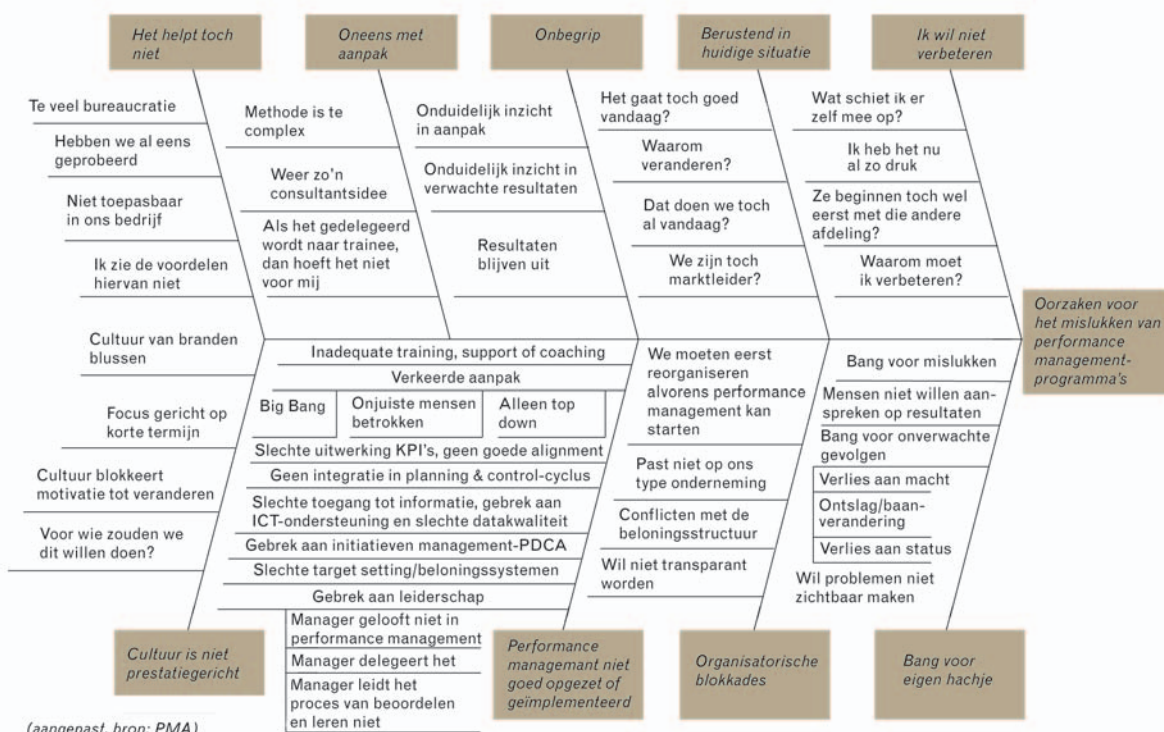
Het helpt toch niet

Oneens met aanpak

Onbegrip

Berustend in huidige situatie

Ik wil niet verbeteren

Te veel bureaucratie

Hebben we al eens geprobeerd

Niet toepasbaar in ons bedrijf

Ik zie de voordelen hiervan niet

Methode is te complex

Weer zo'n consultantsidee

Als het gedelegeerd wordt naar trainee, dan hoeft het niet voor mij

Onduidelijk inzicht in aanpak

Onduidelijk inzicht in verwachte resultaten

Resultaten blijven uit

Het gaat toch goed vandaag?

Waarom veranderen?

Dat doen we toch al vandaag?

We zijn toch marktleider?

Wat schiet ik er zelf mee op?

Ik heb het nu al zo druk

Ze beginnen toch wel eerst met die andere afdeling?

Waarom moet ik verbeteren?

Oorzaken voor het mislukken van performance management-programma's

Cultuur van branden blussen

Focus gericht op korte termijn

Cultuur blokkeert motivatie tot veranderen

Voor wie zouden we dit willen doen?

Inadequate training, support of coaching

Verkeerde aanpak

Big Bang

Onjuiste mensen betrokken

Alleen top down

Slechte uitwerking KPI's, geen goede alignment

Geen integratie in planning & control-cyclus

Slechte toegang tot informatie, gebrek aan ICT-ondersteuning en slechte datakwaliteit

Gebrek aan initiatieven management-PDCA

Slechte target setting/beloningssystemen

Gebrek aan leiderschap

Manager gelooft niet in performance management

Manager delegeert het

Manager leidt het proces van beoordelen en leren niet

We moeten eerst reorganiseren alvorens performance management kan starten

Past niet op ons type onderneming

Conflicten met de beloningsstructuur

Wil niet transparant worden

Bang voor mislukken

Mensen niet willen aanspreken op resultaten

Bang voor onverwachte gevolgen

Verlies aan macht

Ontslag/baanverandering

Verlies aan status

Wil problemen niet zichtbaar maken

Cultuur is niet prestatiegericht

Performance managemant niet goed opgezet of geïmplementeerd

Organisatorische blokkades

Bang voor eigen hachje

(aangepast, bron: PMA)